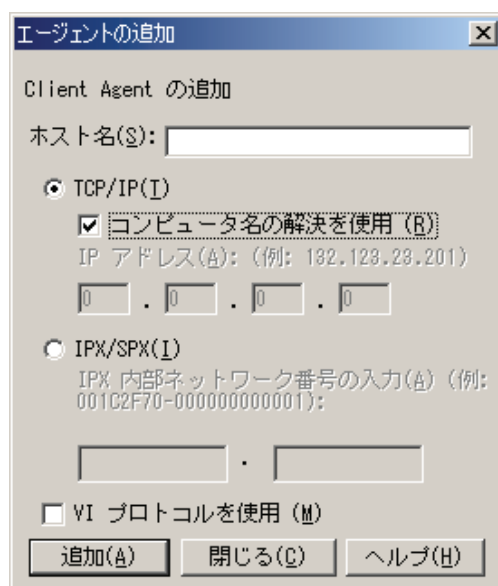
エージェントの追加

Client Agent の追加

ホスト名(S):

TCP/IP(T)

コンピュータ名の解決を使用 (R)

IP アドレス(A): (例: 132.123.23.201)

0 . 0 . 0 . 0

IPX/SPX(I)

IPX 内部ネットワーク番号の入力(A) (例: 001C2F70-000000000001):

.

VI プロトコルを使用 (M)

追加(A)
閉じる(C)
ヘルプ(H)